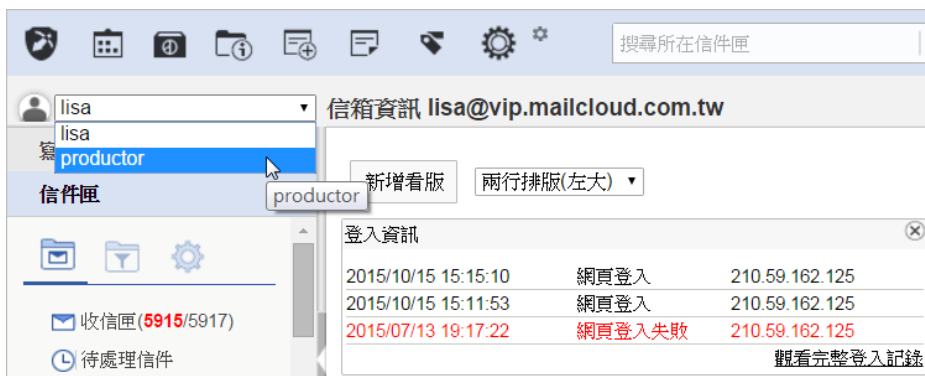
搜尋所在信件匣

lisa
lisa
productor
productor

寫

信件匣

收信匣(5915/5917)
待處理信件

信箱資訊 lisa@vip.mailcloud.com.tw

新增看版
兩行排版(左大)

登入資訊

| | | |
|---|---|---|
| 2015/10/15 15:15:10 | 網頁登入 | 210.59.162.125 |
| 2015/10/15 15:11:53 | 網頁登入 | 210.59.162.125 |
| 2015/07/13 19:17:22 | 網頁登入失敗 | 210.59.162.125 |

觀看完整登入記錄